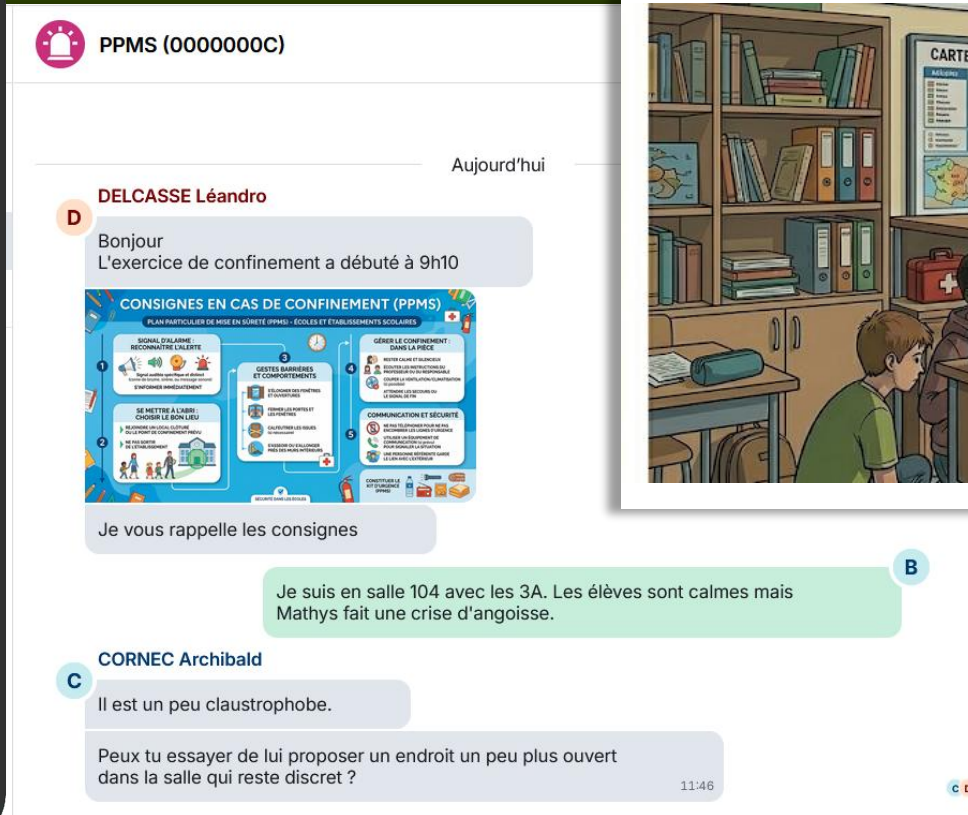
PPMS (0000000C)

CARTE

Aujourd'hui

DELCASSE Léandro

D

Bonjour
L'exercice de confinement a débuté à 9h10

CONSIGNES EN CAS DE CONFINEMENT (PPMS)

PLAN PARTICULIER DE MISE EN SÛRETÉ (PPMS) - ÉCOLES ET ÉTABLISSEMENTS SCOLAIRES

SIGNAL D'ALARME : RECONNAÎTRE L'ALERTE

GESTES BARRIÈRES ET COMPORTEMENTS

GÉRER LE CONFINEMENT : DANS LA PIÈCE

SE METTRE À L'ABRI : CHOISIR LE BON LIEU

COMMUNICATION ET SÉCURITÉ

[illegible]

Je vous rappelle les consignes

B

Je suis en salle 104 avec les 3A. Les élèves sont calmes mais Mathys fait une crise d'angoisse.

CORNEC Archibald

C

Il est un peu claustrophobe.

Peux tu essayer de lui proposer un endroit un peu plus ouvert dans la salle qui reste discret ?

11:46